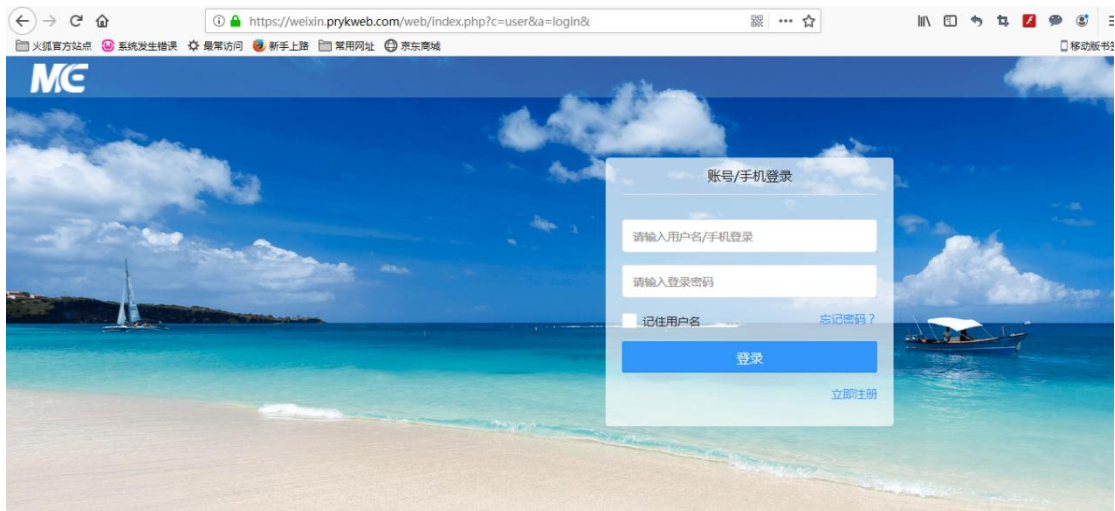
https://weixin.prykweb.com/web/index.php?c=user&a=login&

火狐官方站点 系统发生错误 最常访问 新手上路 常用网址 京东商城 移动版书签

MC

账号/手机登录

请输入用户名/手机登录

请输入登录密码

记住用户名

忘记密码？

登录

立即注册